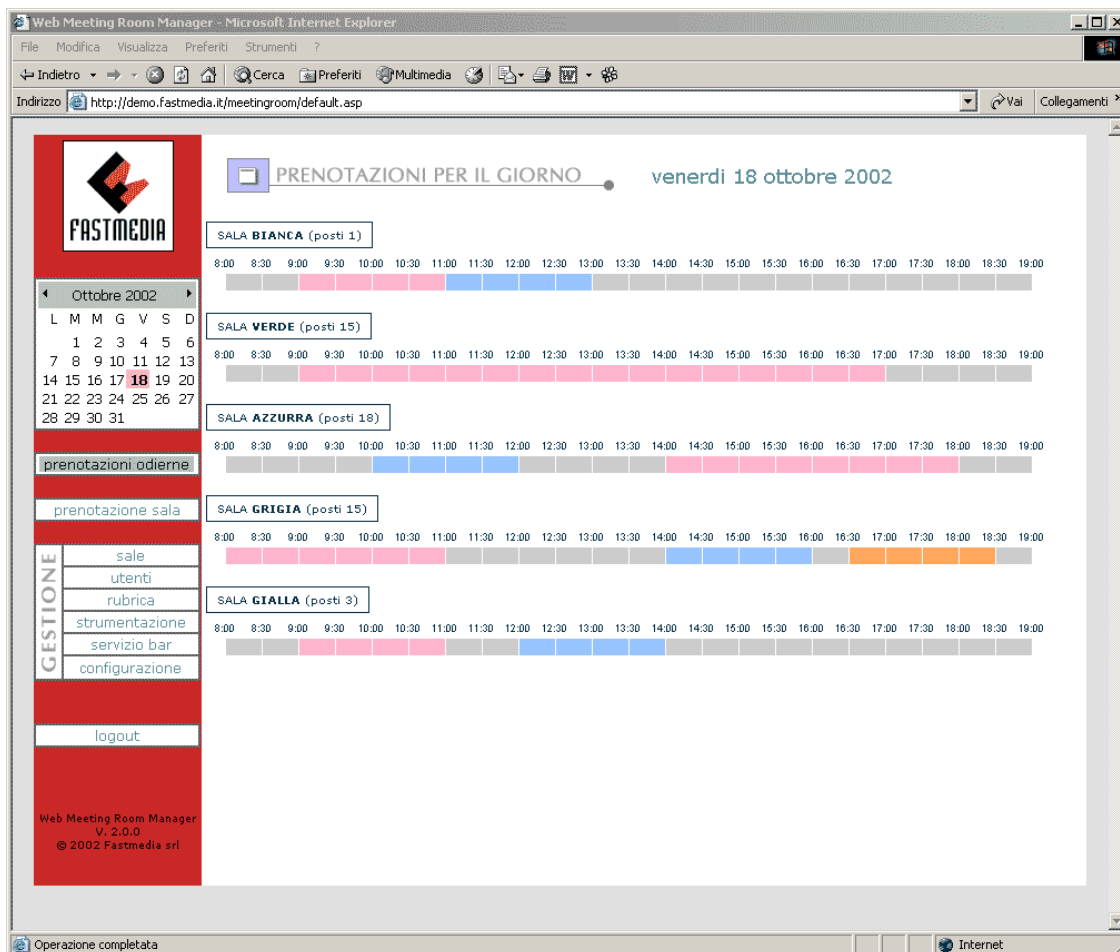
Web Meeting Room Manager - Microsoft Internet Explorer

File Modifica Visualizza Preferiti Strumenti ?

Indietro Cerca Preferiti Multimedia

Indirizzo http://demo.fastmedia.it/meetingroom/default.asp Vai Collegamenti

FASTMEDIA

Ottobre 2002

| L | M | M | G | V | S | D |
|---|---|---|---|---|---|---|
| | 1 | 2 | 3 | 4 | 5 | 6 |
| 7 | 8 | 9 | 10 | 11 | 12 | 13 |
| 14 | 15 | 16 | 17 | 18 | 19 | 20 |
| 21 | 22 | 23 | 24 | 25 | 26 | 27 |
| 28 | 29 | 30 | 31 | | | |

prenotazioni odierne

prenotazione sala

GESTIONE
sale
utenti
rubrica
strumentazione
servizio bar
configurazione

logout

Web Meeting Room Manager
V. 2.0.0
© 2002 Fastmedia srl

PRENOTAZIONI PER IL GIORNO venerdi 18 ottobre 2002

SALA BIANCA (posti 1)
8:00 8:30 9:00 9:30 10:00 10:30 11:00 11:30 12:00 12:30 13:00 13:30 14:00 14:30 15:00 15:30 16:00 16:30 17:00 17:30 18:00 18:30 19:00

SALA VERDE (posti 15)
8:00 8:30 9:00 9:30 10:00 10:30 11:00 11:30 12:00 12:30 13:00 13:30 14:00 14:30 15:00 15:30 16:00 16:30 17:00 17:30 18:00 18:30 19:00

SALA AZZURRA (posti 18)
8:00 8:30 9:00 9:30 10:00 10:30 11:00 11:30 12:00 12:30 13:00 13:30 14:00 14:30 15:00 15:30 16:00 16:30 17:00 17:30 18:00 18:30 19:00

SALA GRIGIA (posti 15)
8:00 8:30 9:00 9:30 10:00 10:30 11:00 11:30 12:00 12:30 13:00 13:30 14:00 14:30 15:00 15:30 16:00 16:30 17:00 17:30 18:00 18:30 19:00

SALA GIALLA (posti 3)
8:00 8:30 9:00 9:30 10:00 10:30 11:00 11:30 12:00 12:30 13:00 13:30 14:00 14:30 15:00 15:30 16:00 16:30 17:00 17:30 18:00 18:30 19:00

Operazione completata Internet